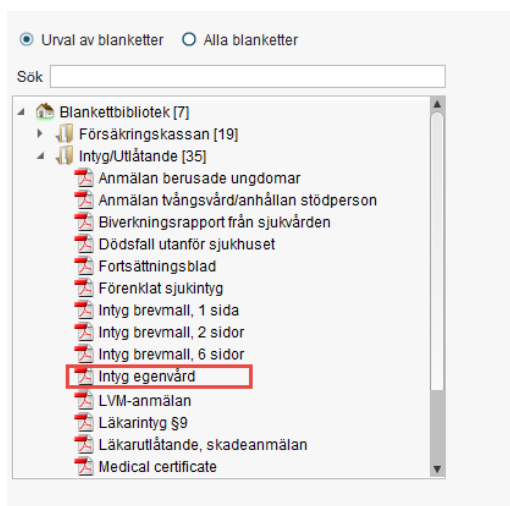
Urval av blanketter   Alla blanketter

Sök

Blankettbibliotek [7]
Försäkringskassan [19]
Intyg/Utlåtande [35]
Anmälan berusade ungdomar
Anmälan tvångsvård/anhållan stödperson
Biverkningsrapport från sjukvården
Dödsfall utanför sjukhuset
Fortsättningsblad
Förenklat sjukintyg
Intyg brevmall, 1 sida
Intyg brevmall, 2 sidor
Intyg brevmall, 6 sidor
Intyg egenvård
LVM-anmälan
Läkarintyg §9
Läkarutlåtande, skadeanmälan
Medical certificate